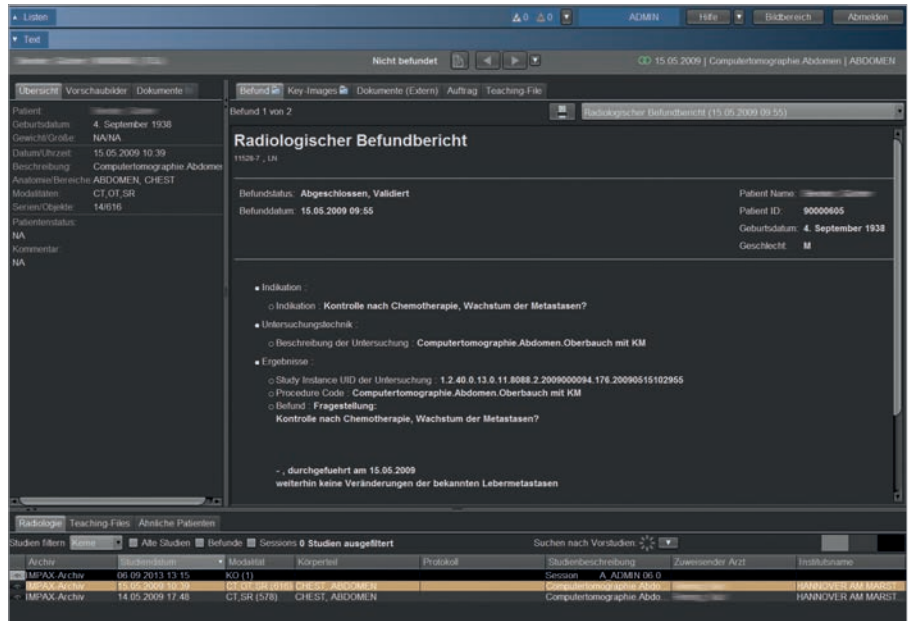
Listen
0 0
ADMIN Hilfe Bildbereich Abmelden
Text
Nicht befundet
15.05.2009 | Computertomographie.Abdomen | ABDOMEN

Übersicht Vorschaubilder Dokumente
Patient: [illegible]
Geburtsdatum: 4. September 1938
Gewicht/Größe: NA/NA
Datum/Uhrzeit: 15.05.2009 10:39
Beschreibung: Computertomographie.Abdomen
Anatomie/Bereiche: ABDOMEN, CHEST
Modalitäten: CT,OT,SR
Serien/Objekte: 14/616
Patientenstatus:
NA
Kommentar:
NA

Befund Key-Images Dokumente (Extern) Auftrag Teaching-File
Befund 1 von 2
Radiologischer Befundbericht (15.05.2009 09:55)

Radiologischer Befundbericht
11528-7 , LN

Befundstatus: Abgeschlossen, Validiert
Befunddatum: 15.05.2009 09:55
Patient Name: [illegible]
Patient ID: 90000605
Geburtsdatum: 4. September 1938
Geschlecht: M

• Indikation :
○ Indikation : Kontrolle nach Chemotherapie, Wachstum der Metastasen?
• Untersuchungstechnik :
○ Beschreibung der Untersuchung : Computertomographie.Abdomen.Oberbauch mit KM
• Ergebnisse :
○ Study Instance UID der Untersuchung : 1.2.40.0.13.0.11.8088.2.2009000094.176.20090515102955
○ Procedure Code : Computertomographie.Abdomen.Oberbauch mit KM
○ Befund : Fragestellung:
Kontrolle nach Chemotherapie, Wachstum der Metastasen?

- , durchgefuehrt am 15.05.2009
weiterhin keine Veränderungen der bekannten Lebermetastasen

Radiologie Teaching-Files Ähnliche Patienten
Studien filtern Keine Alte Studien Befunde Sessions 0 Studien ausgefiltert
Suchen nach Vorstudien

| Archiv | Studiendatum | Modalität | Körperteil | Protokoll | Studienbeschreibung | Zuweisender Arzt | Institutsname |
|---|---|---|---|---|---|---|---|
| IMPAX-Archiv | 06.09.2013 13:15 | KO (1) | | | Session A. ADMIN 06.0 | | |
| IMPAX-Archiv | 15.05.2009 10:39 | CT,OT,SR (616) | CHEST, ABDOMEN | | Computertomographie.Abdo... | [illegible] | HANNOVER AM MARST... |
| IMPAX-Archiv | 14.05.2009 17:48 | CT,SR (578) | CHEST, ABDOMEN | | Computertomographie.Abdo... | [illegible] | HANNOVER AM MARST... |